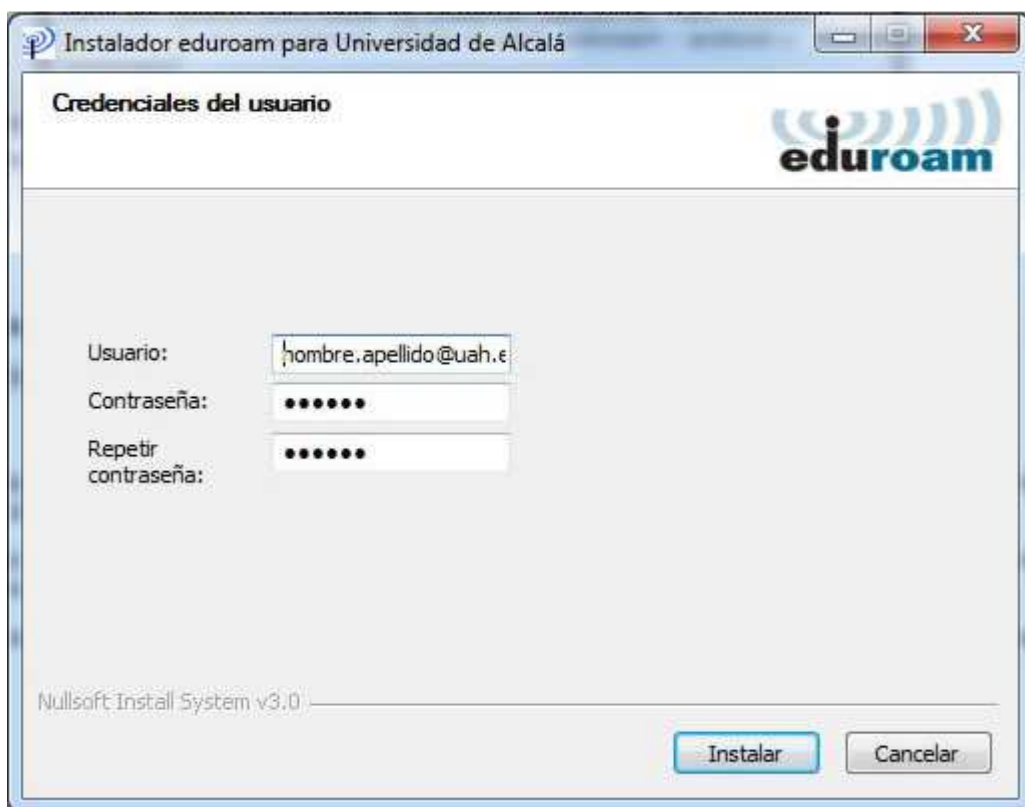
Instalador eduroam para Universidad de Alcalá

Credenciales del usuario

eduroam

Usuario: nombre.apellido@uah.e

Contraseña: ••••••

Repetir contraseña: ••••••

Nullsoft Install System v3.0

Instalar

Cancelar